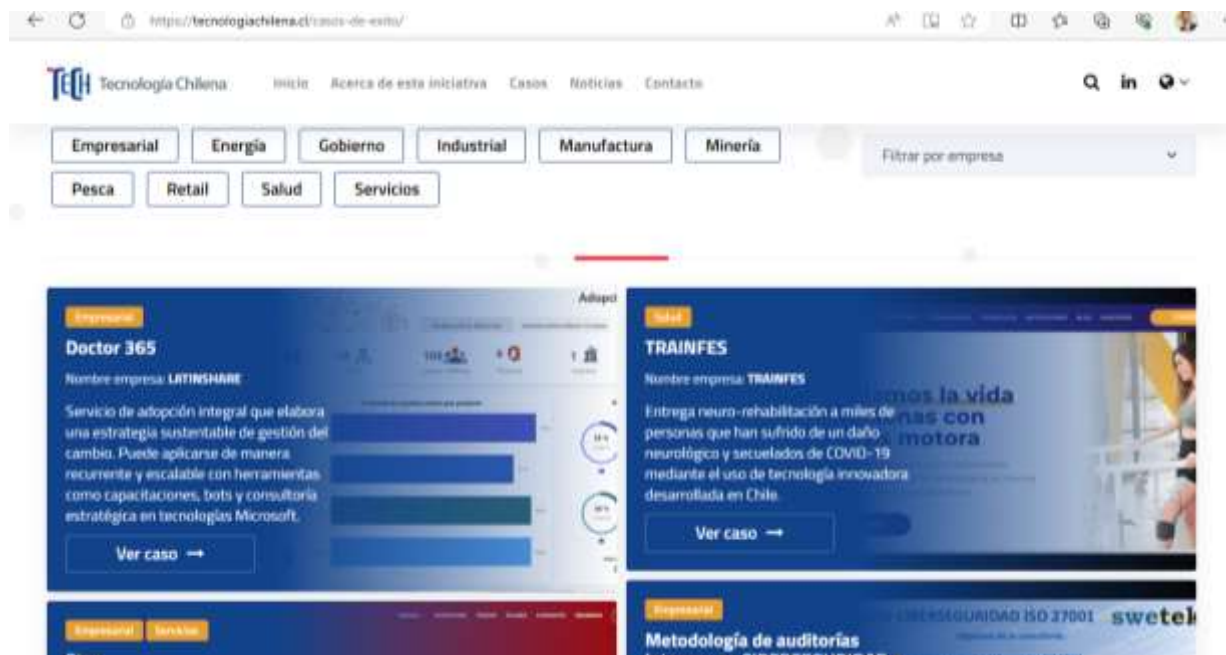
https://tecnologiachilena.cl/casos-de-exito/

Tecnología Chilena Inicio Acerca de esta iniciativa Casos Noticias Contacto

Empresarial Energía Gobierno Industrial Manufactura Minería
Pesca Retail Salud Servicios

Filtrar por empresa

Empresarial
Doctor 365
Nombre empresa: LATINSHARE
Servicio de adopción integral que elabora una estrategia sustentable de gestión del cambio. Puede aplicarse de manera recurrente y escalable con herramientas como capacitaciones, bots y consultoría estratégica en tecnologías Microsoft.
Ver caso →

Salud
TRAINFES
Nombre empresa: TRAINFES
Entrega neuro-rehabilitación a miles de personas que han sufrido de un daño neurológico y secuelados de COVID-19 mediante el uso de tecnología innovadora desarrollada en Chile.
Ver caso →

Empresarial Servicios

Empresarial
Metodología de auditorías
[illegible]
CIBERSEGURIDAD ISO 27001 swetel